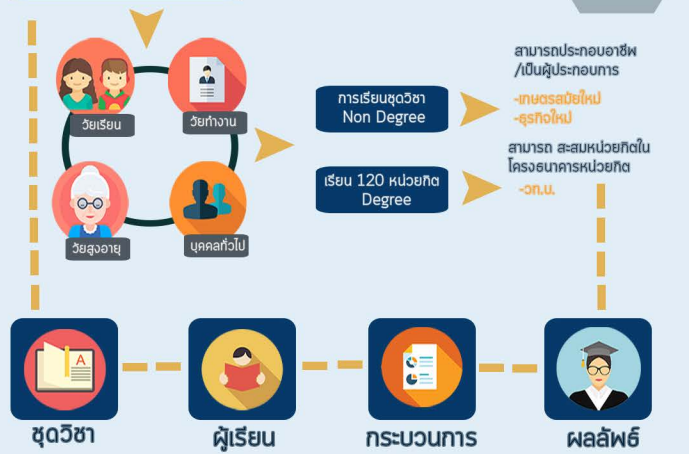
วัยเรียน

วัยทำงาน

วัยสูงอายุ

บุคคลทั่วไป

การเรียนชุดวิชา Non Degree

เรียน 120 หน่วยกิต Degree

สามารถประกอบอาชีพ /เป็นผู้ประกอบการ

-เกษตรสมัยใหม่

-ธุรกิจใหม่

สามารถ สะสมหน่วยกิตใน โครงธนาคารหน่วยกิต

-วท.บ.

A

ชุดวิชา

ผู้เรียน

กระบวนการ

ผลลัพธ์